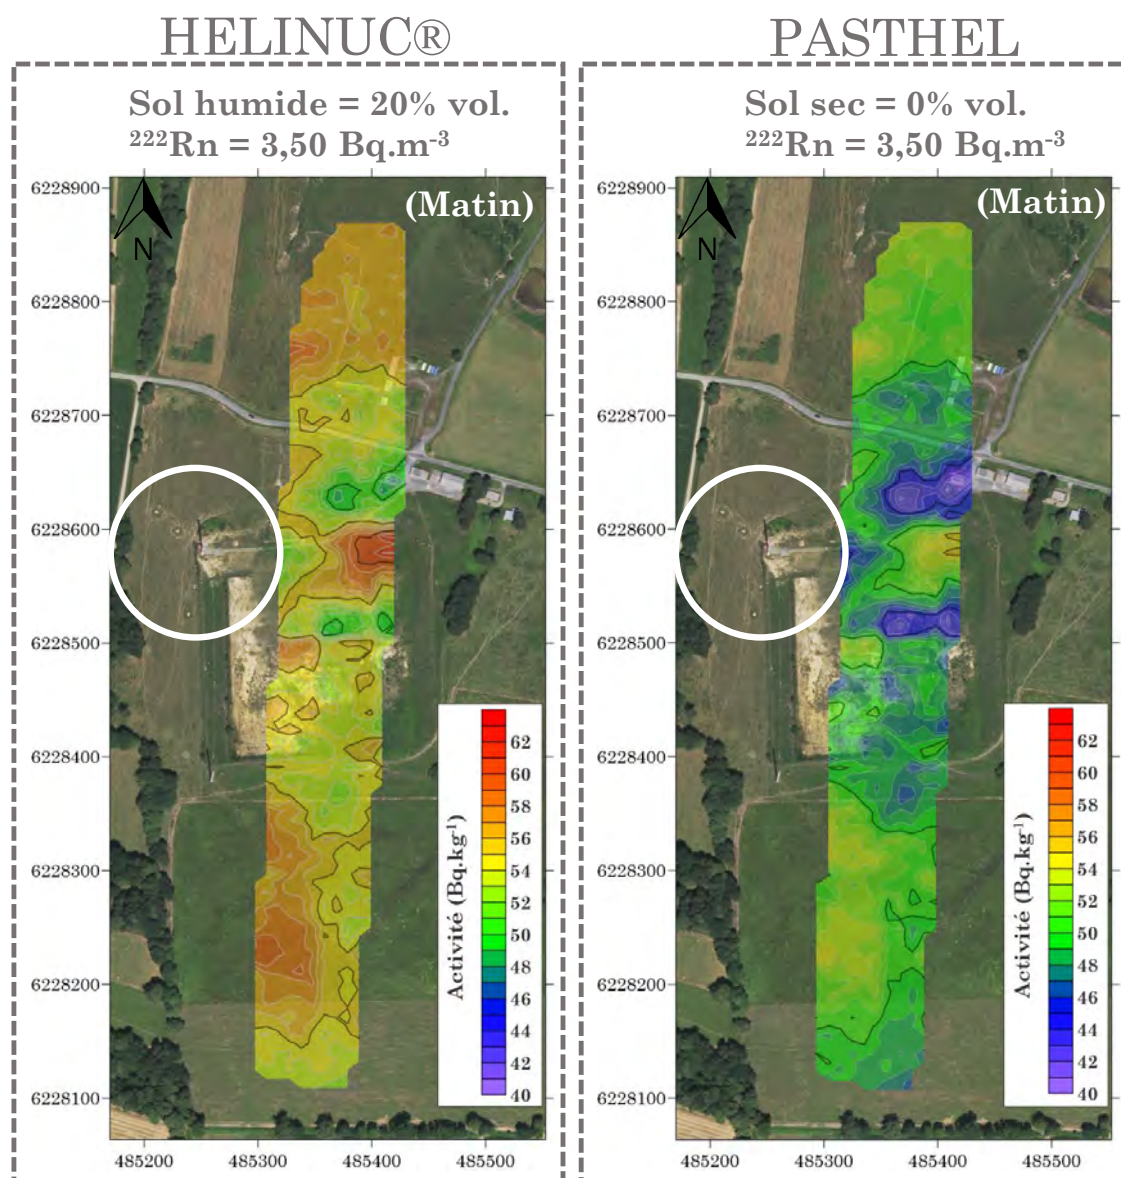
HELINUC®

Sol humide = 20% vol.
$^{222}$Rn = 3,50 Bq.m$^{-3}$

(Matin)

N

6228900
6228800
6228700
6228600
6228500
6228400
6228300
6228200
6228100

485200 485300 485400 485500

Activité (Bq.kg$^{-1}$)
62
60
58
56
54
52
50
48
46
44
42
40

PASTHEL

Sol sec = 0% vol.
$^{222}$Rn = 3,50 Bq.m$^{-3}$

(Matin)

N

6228900
6228800
6228700
6228600
6228500
6228400
6228300
6228200
6228100

485200 485300 485400 485500

Activité (Bq.kg$^{-1}$)
62
60
58
56
54
52
50
48
46
44
42
40